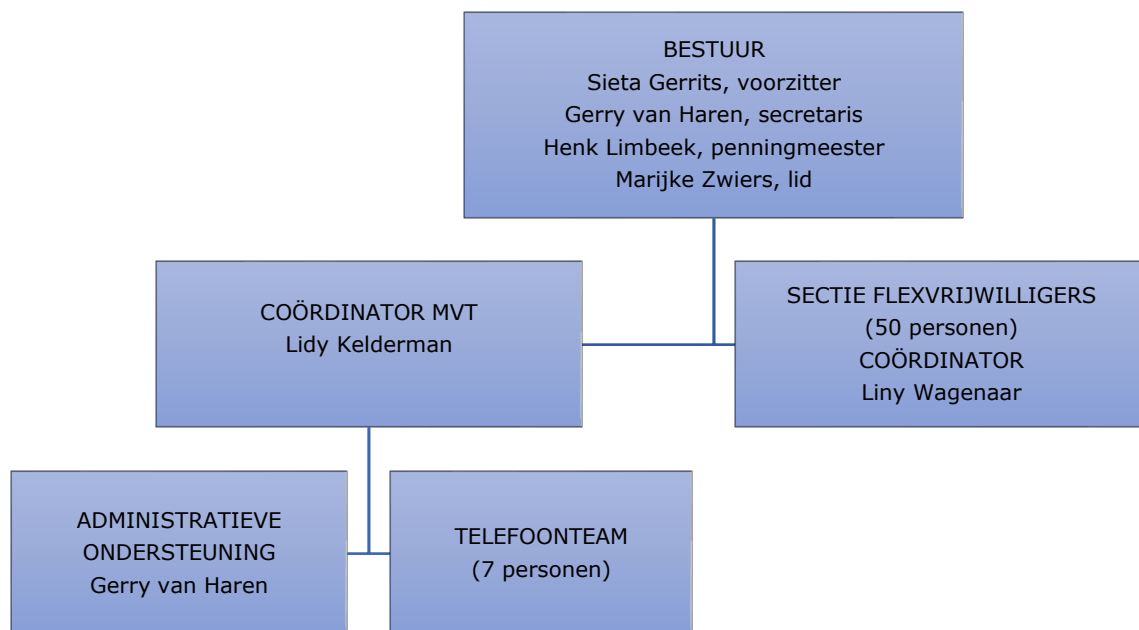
BESTUUR
Sieta Gerrits, voorzitter
Gerry van Haren, secretaris
Henk Limbeek, penningmeester
Marijke Zwiers, lid

COÖRDINATOR MVT
Lidy Kelderman

SECTIE FLEXVRIJWILLIGERS
(50 personen)
COÖRDINATOR
Liny Wagenaar

ADMINISTRATIEVE ONDERSTEUNING
Gerry van Haren

TELEFOONTEAM
(7 personen)